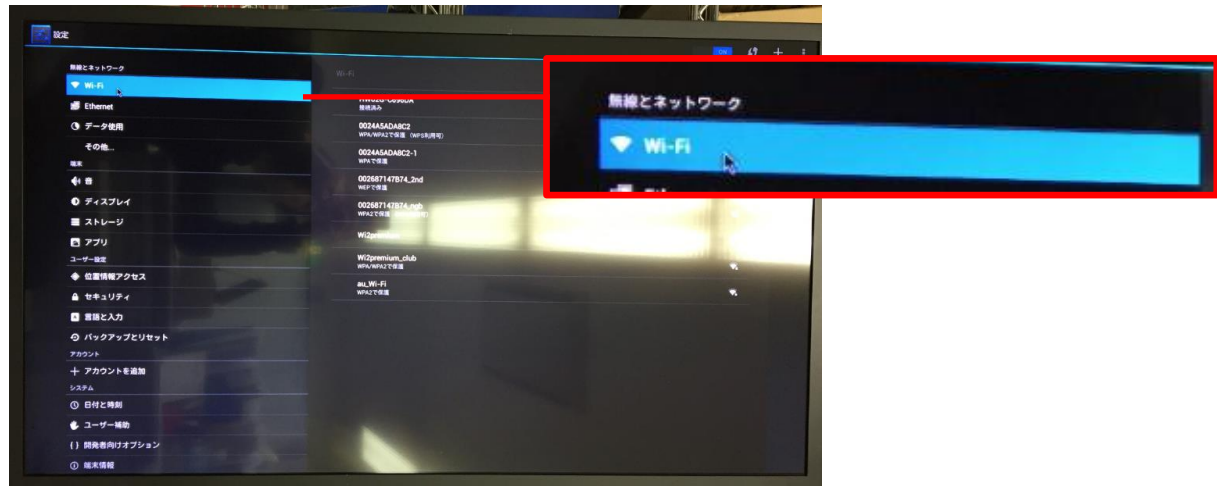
設定

ON

無線とネットワーク
Wi-Fi
Ethernet
データ使用
その他...
端末
音
ディスプレイ
ストレージ
アプリ
ユーザー設定
位置情報アクセス
セキュリティ
言語と入力
バックアップとリセット
アカウント
アカウントを追加
システム
日付と時刻
ユーザー補助
{ } 開発者向けオプション
端末情報

Wi-Fi
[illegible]
接続済み
0024A5ADA8C2
WPA/WPA2で保護（WPS利用可）
0024A5ADA8C2-1
WPAで保護
002687147B74_2nd
WEPで保護
002687147B74_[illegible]
WPA2で保護 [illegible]
Wi2premium
Wi2premium_club
WPA/WPA2で保護
au_Wi-Fi
WPA2で保護

無線とネットワーク
Wi-Fi